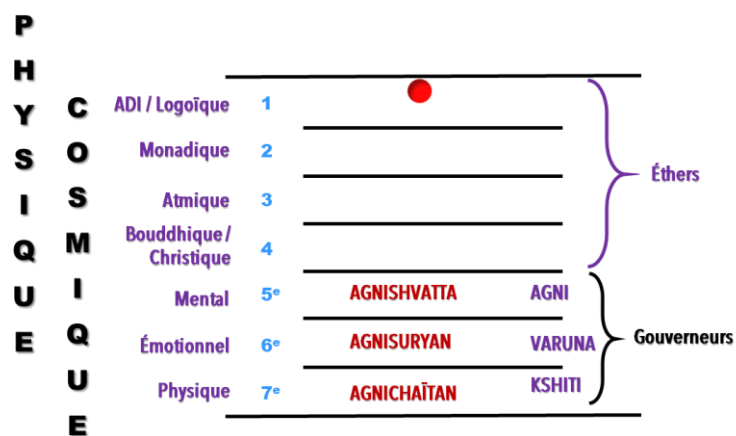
P
H
Y
S
I
Q
U
E

C
O
S
M
I
Q
U
E

ADI / Logoïque 1
Monadique 2
Atmique 3
Bouddhique / Christique 4
Mental 5$^{e}$ AGNISHVATTA AGNI
Émotionnel 6$^{e}$ AGNISURYAN VARUNA
Physique 7$^{e}$ AGNICHAÏTAN KSHITI

Éthers

Gouverneurs